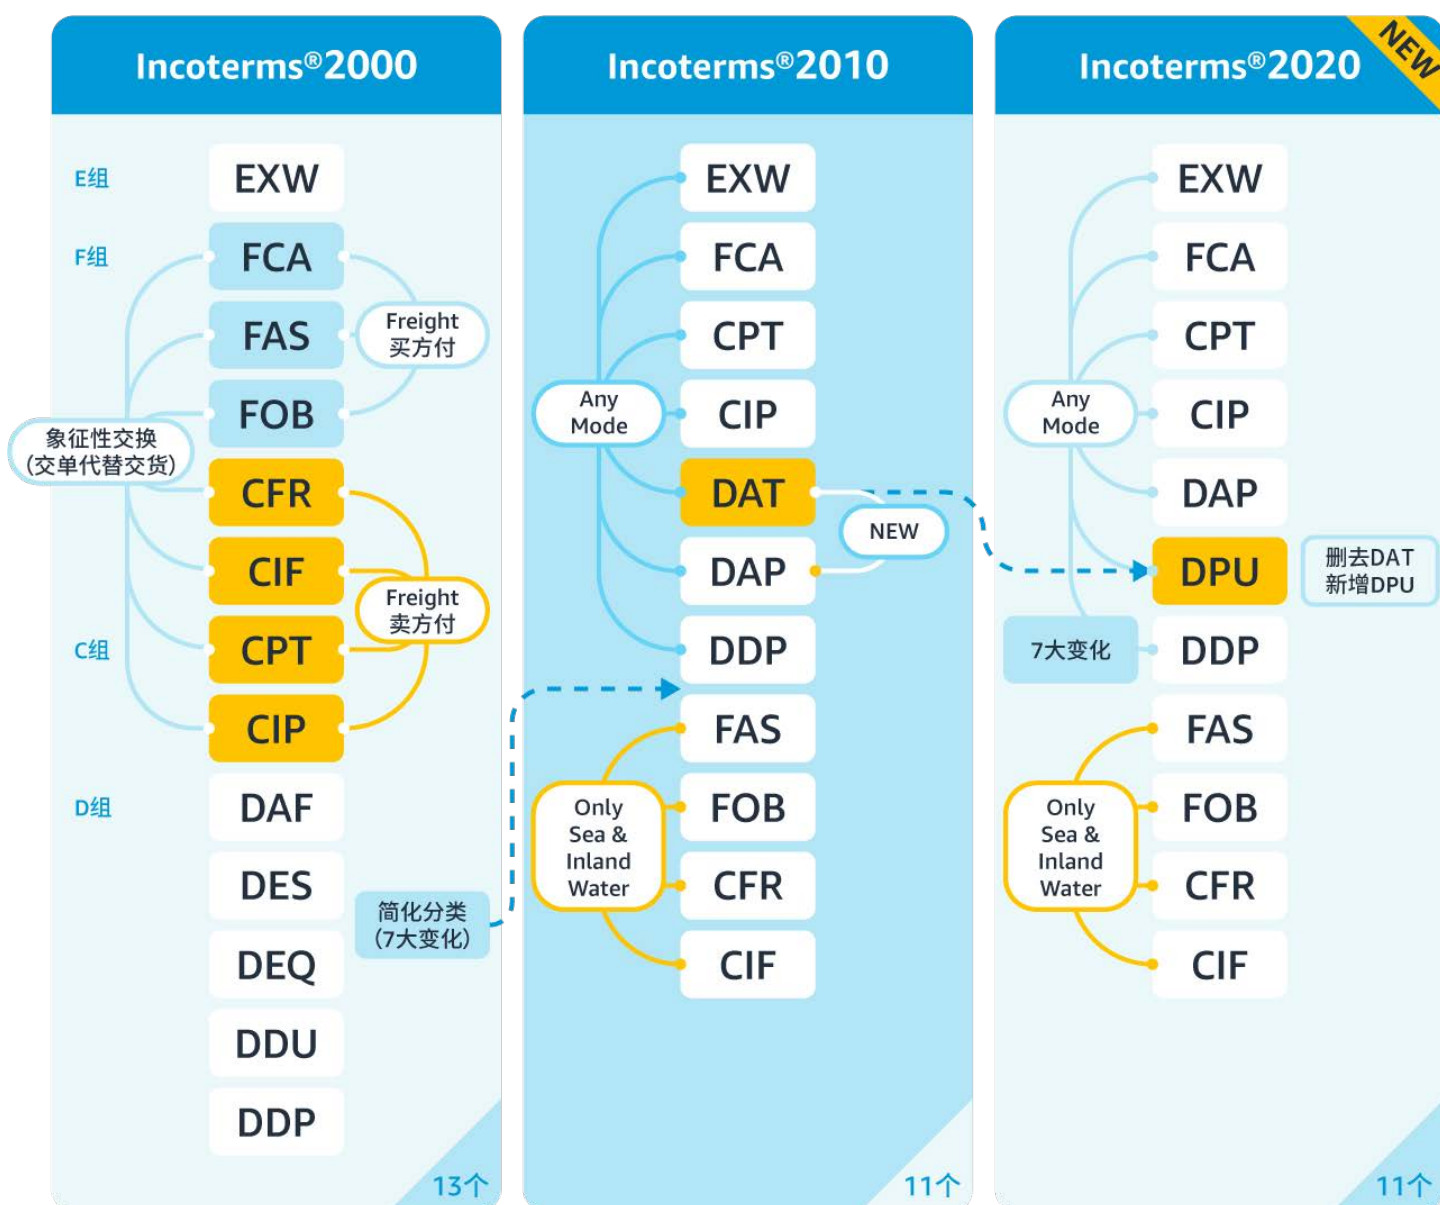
Incoterms®2000

E组
EXW

F组
FCA
FAS
FOB
Freight 买方付

象征性交换 (交单代替交货)

CFR
CIF
CPT
CIP
Freight 卖方付

C组

D组
DAF
DES
DEQ
DDU
DDP

简化分类 (7大变化)

13个

Incoterms®2010

EXW
FCA
CPT
CIP
DAT
DAP
DDP
Any Mode
NEW

FAS
FOB
CFR
CIF
Only Sea & Inland Water

11个

Incoterms®2020

NEW

EXW
FCA
CPT
CIP
DAP
DPU
DDP
Any Mode

删去DAT 新增DPU

7大变化

FAS
FOB
CFR
CIF
Only Sea & Inland Water

11个